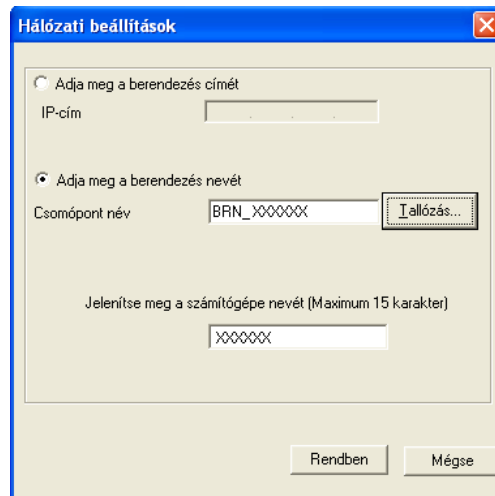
Hálózati beállítások

Adja meg a berendezés címét
IP-cím

Adja meg a berendezés nevét
Csomópont név BRN_XXXXXX Tallózás...

Jelenítse meg a számítógépe nevét (Maximum 15 karakter)
XXXXXX

Rendben Mégse